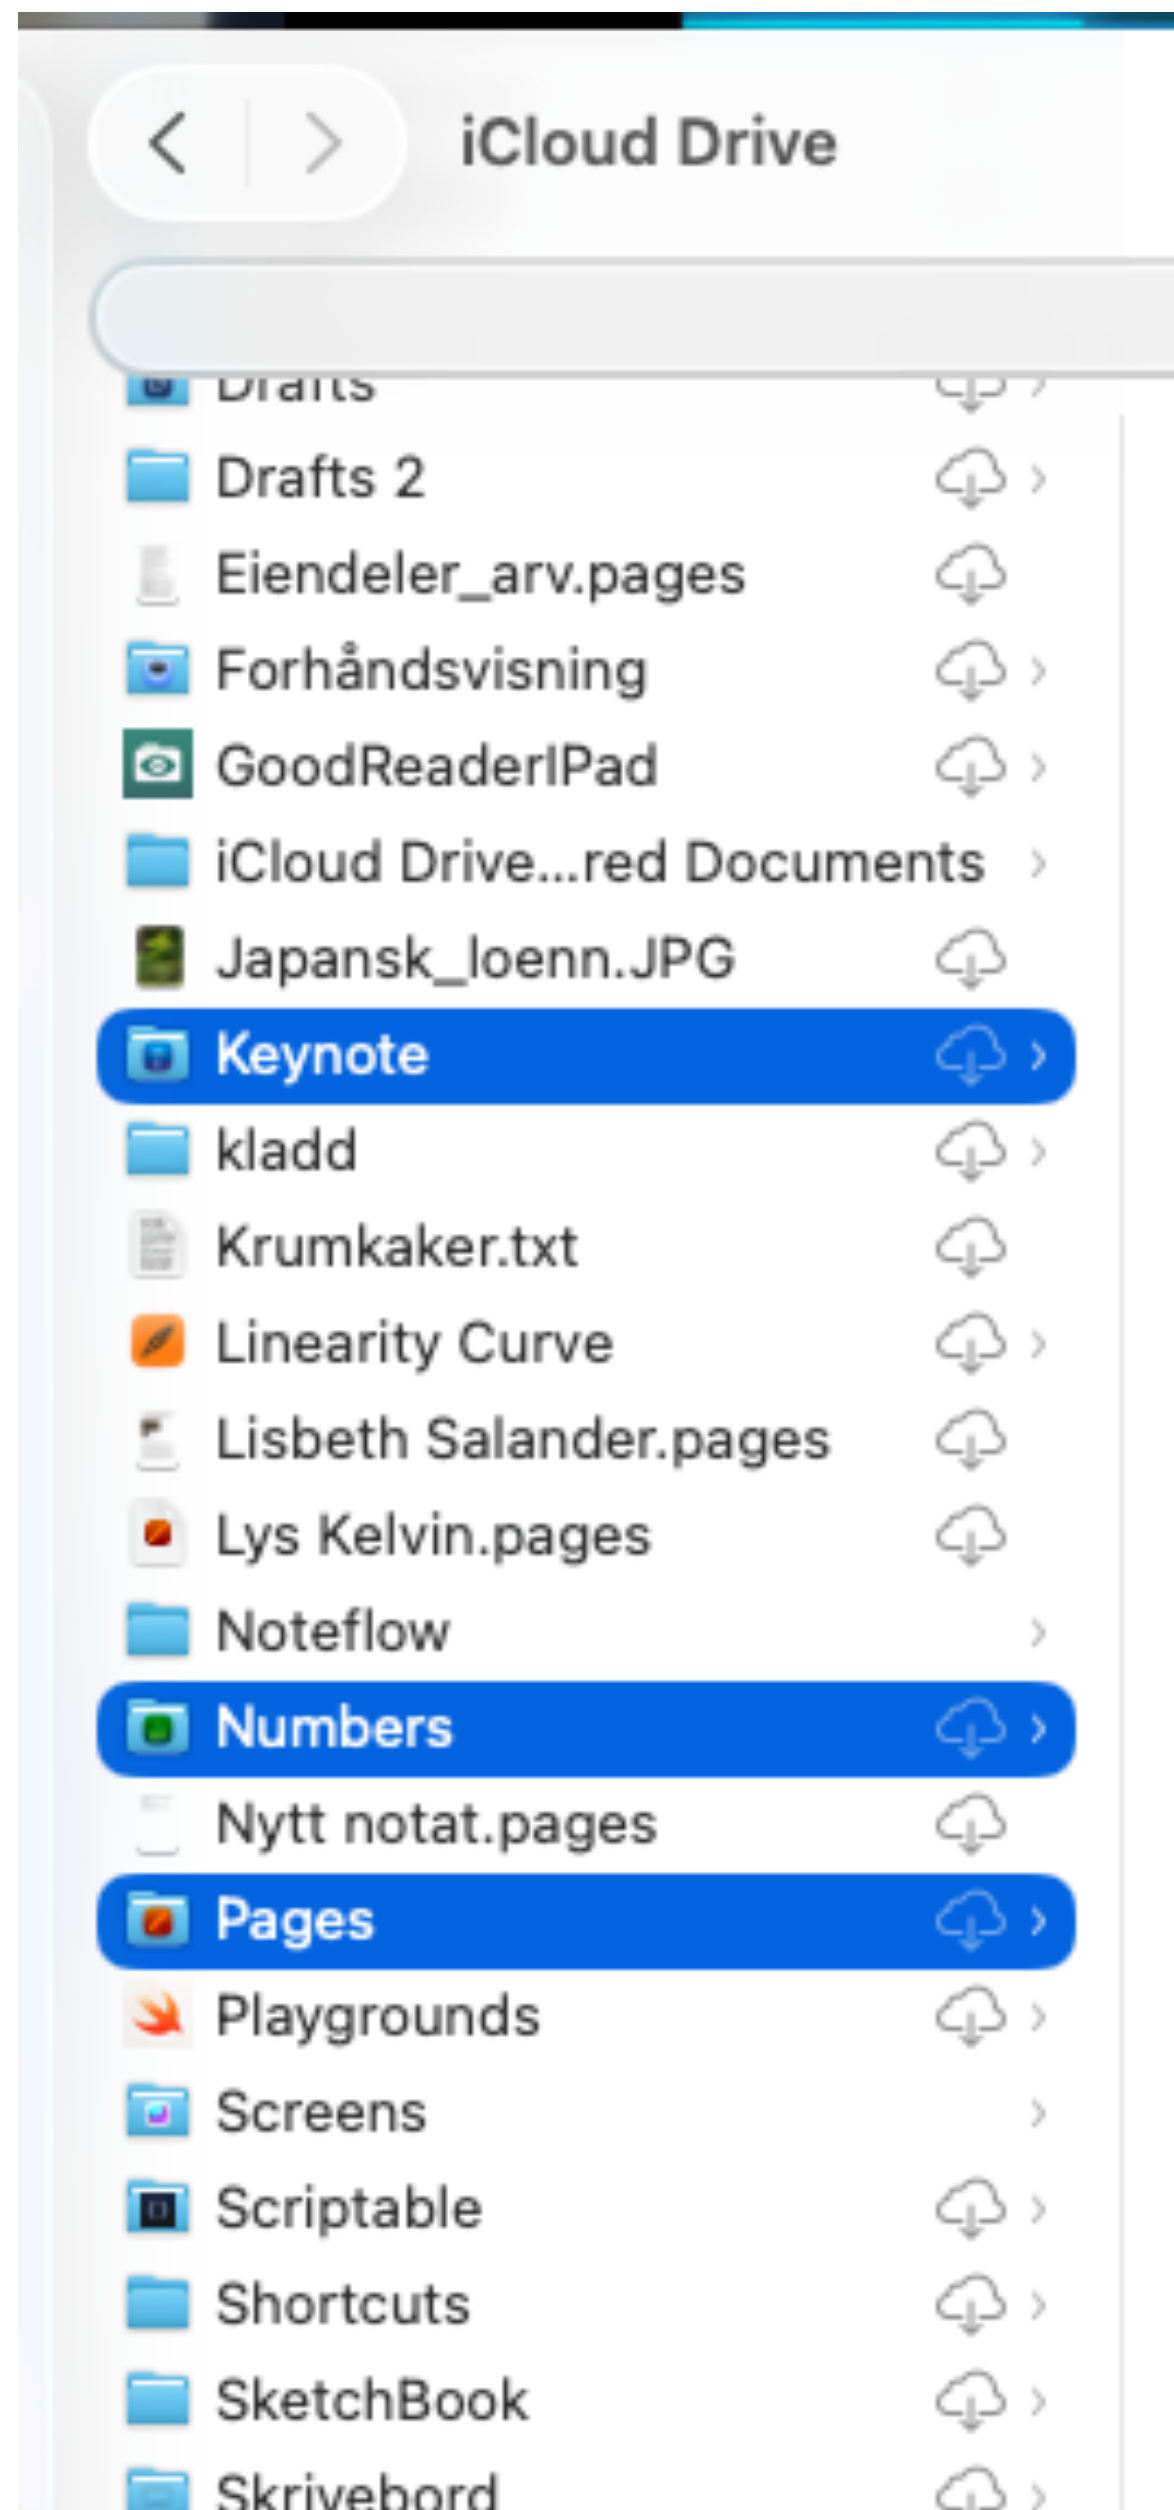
iCloud Drive

Drafts
Drafts 2
Eiendeler_arv.pages
Forhåndsvisning
GoodReaderIPad
iCloud Drive...red Documents
Japansk_loenn.JPG
Keynote
kladd
Krumkaker.txt
Linearity Curve
Lisbeth Salander.pages
Lys Kelvin.pages
Noteflow
Numbers
Nytt notat.pages
Pages
Playgrounds
Screens
Scriptable
Shortcuts
SketchBook
Skrivebord